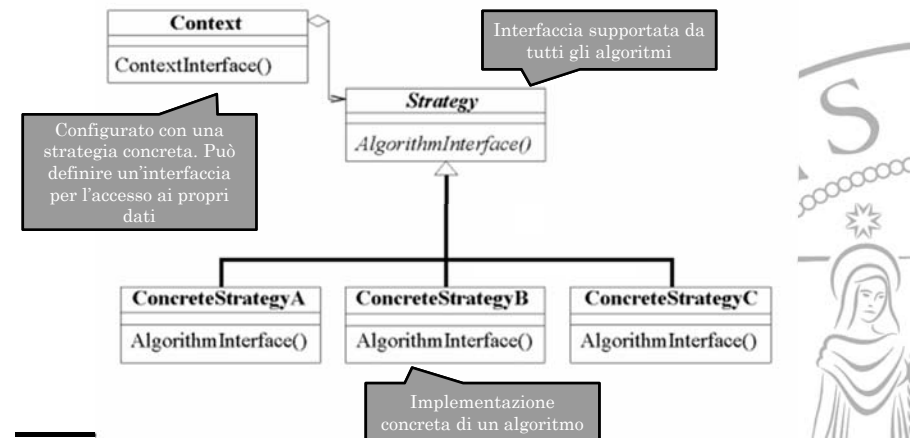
Context

ContextInterface()

Interfaccia supportata da tutti gli algoritmi

Strategy

AlgorithmInterface()

Configurato con una strategia concreta. Può definire un'interfaccia per l'accesso ai propri dati

ConcreteStrategyA

AlgorithmInterface()

ConcreteStrategyB

AlgorithmInterface()

ConcreteStrategyC

AlgorithmInterface()

Implementazione concreta di un algoritmo